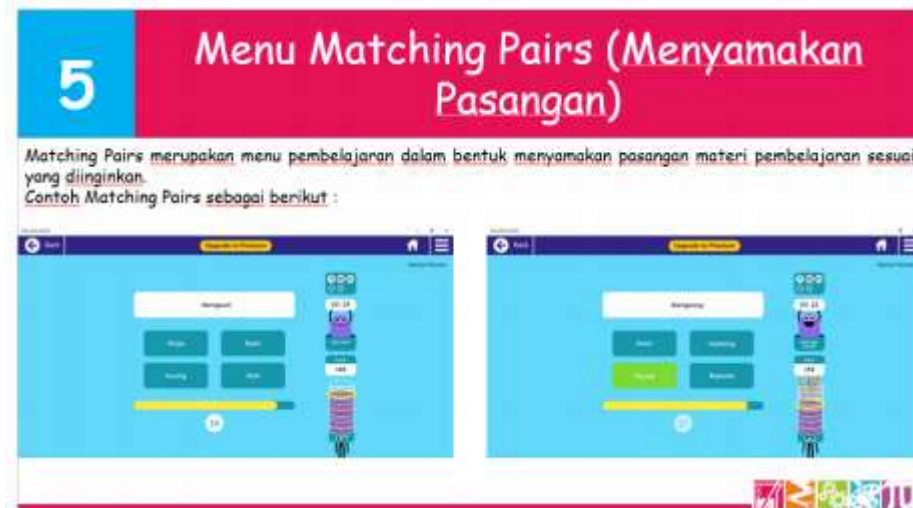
5

Menu Matching Pairs (Menyamakan Pasangan)

Matching Pairs merupakan menu pembelajaran dalam bentuk menyamakan pasangan materi pembelajaran sesuai yang diinginkan.
Contoh Matching Pairs sebagai berikut :

Back
Upgrade to Premium
Kangaroo
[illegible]
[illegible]
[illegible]
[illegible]
00:19
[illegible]

Back
Upgrade to Premium
Kangaroo
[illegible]
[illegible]
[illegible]
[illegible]
00:22
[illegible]